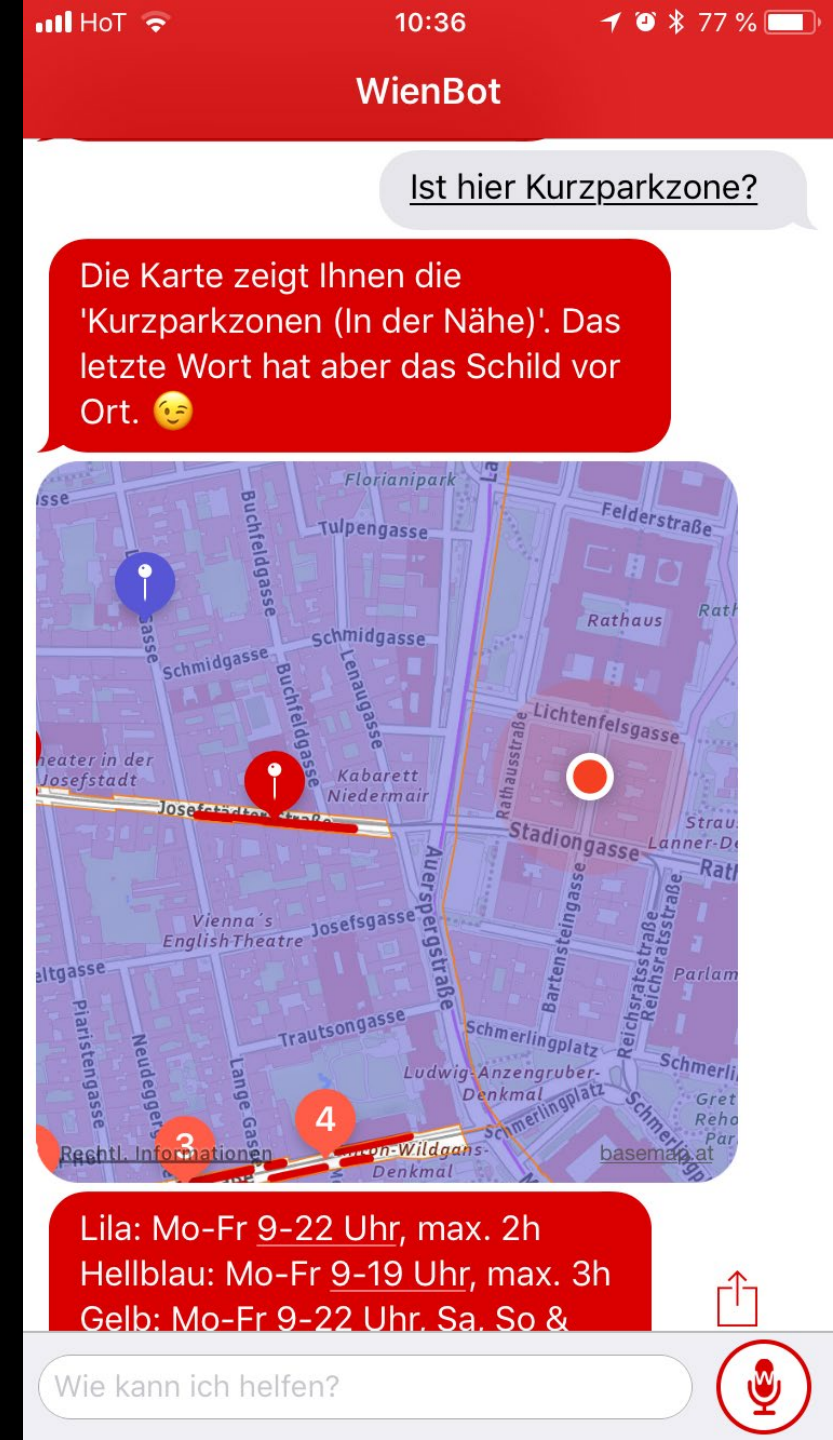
HoT 10:36 77 %

WienBot

Ist hier Kurzparkzone?

Die Karte zeigt Ihnen die 'Kurzparkzonen (In der Nähe)'. Das letzte Wort hat aber das Schild vor Ort. 😉

Florianipark
Felderstraße
Tulpengasse
Buchfeldgasse
Rathaus
Schmidgasse
Schmidgasse
Lenaugasse
Buchfeldgasse
Lichtenfelsgasse
Theater in der Josefstadt
Kabarett Niedermair
Rathausstraße
Josefstädter Straße
Stadiongasse
Lanner-D
Auerspergstraße
Bartensteingasse
Vienna's English Theatre
Josefsgasse
Reichsratsstraße
Reichsratsstraße
Parlam
Piaristengasse
Neudeggergasse
Lange Gasse
Trautsongasse
Schmerlingplatz
Ludwig-Anzengruber-Denkmal
Schmerlingplatz
Schmerling
4
3
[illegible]-Wildgans-Denkmal
Rechtl. Informationen
basemap.at

Lila: Mo-Fr 9-22 Uhr, max. 2h
Hellblau: Mo-Fr 9-19 Uhr, max. 3h
Gelb: Mo-Fr 9-22 Uhr, Sa, So &

Wie kann ich helfen?